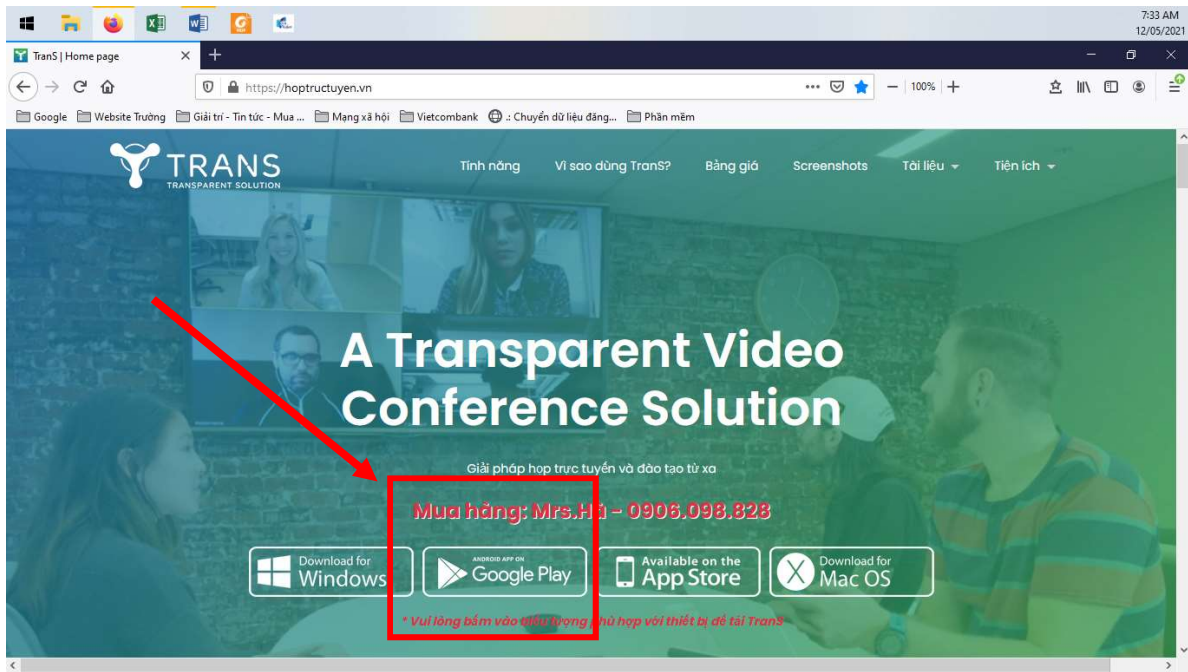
7:33 AM
12/05/2021

TranS | Home page

https://hoptructuyen.vn

100%

Google
Website Trường
Giải trí - Tin tức - Mua ...
Mạng xã hội
Vietcombank
.: Chuyển dữ liệu đăng...
Phần mềm

TRANS
TRANSPARENT SOLUTION

Tính năng
Vì sao dùng TranS?
Bảng giá
Screenshots
Tài liệu
Tiện ích

A Transparent Video Conference Solution

Giải pháp họp trực tuyến và đào tạo từ xa

Mua hàng: Mrs.Hà - 0906.098.828

Download for Windows
ANDROID APP ON Google Play
Available on the App Store
Download for Mac OS

* Vui lòng bấm vào biểu tượng phù hợp với thiết bị để tải TranS